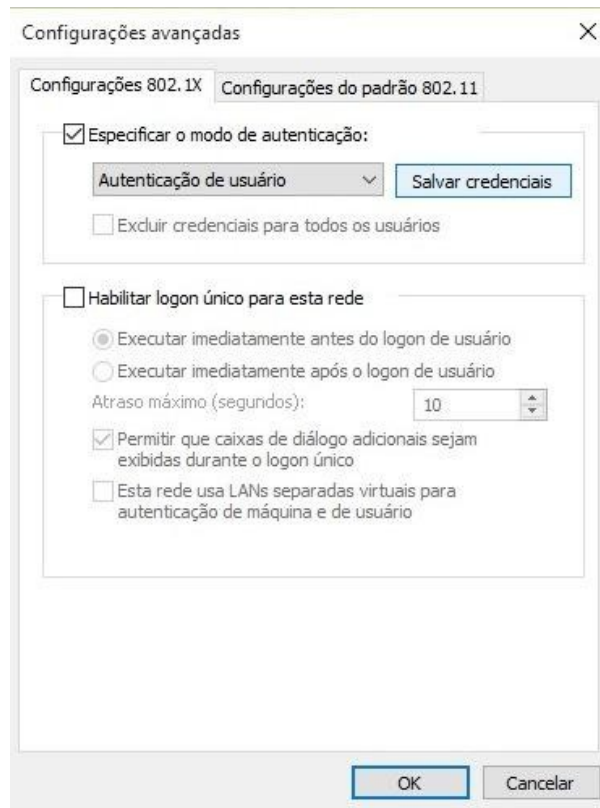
Configurações avançadas

X

Configurações 802.1X

Configurações do padrão 802.11

Especificar o modo de autenticação:

Autenticação de usuário

Salvar credenciais

Excluir credenciais para todos os usuários

Habilitar logon único para esta rede

Executar imediatamente antes do logon de usuário

Executar imediatamente após o logon de usuário

Atraso máximo (segundos):

10

Permitir que caixas de diálogo adicionais sejam exibidas durante o logon único

Esta rede usa LANs separadas virtuais para autenticação de máquina e de usuário

OK

Cancelar